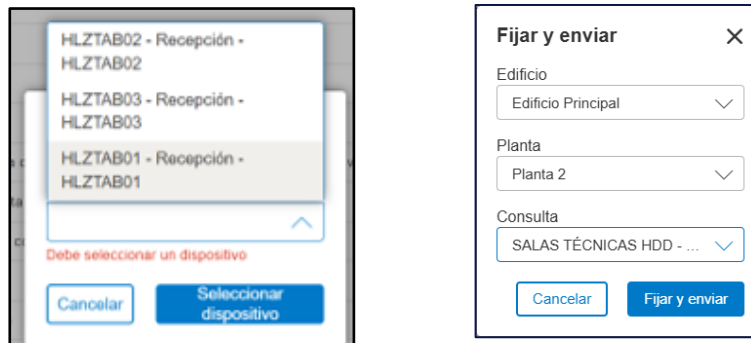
HLZTAB02 - Recepción - HLZTAB02

HLZTAB03 - Recepción - HLZTAB03

HLZTAB01 - Recepción - HLZTAB01

Debe seleccionar un dispositivo

Cancelar

Seleccionar dispositivo

Fijar y enviar

×

Edificio

Edificio Principal

Planta

Planta 2

Consulta

SALAS TÉCNICAS HDD - ...

Cancelar

Fijar y enviar